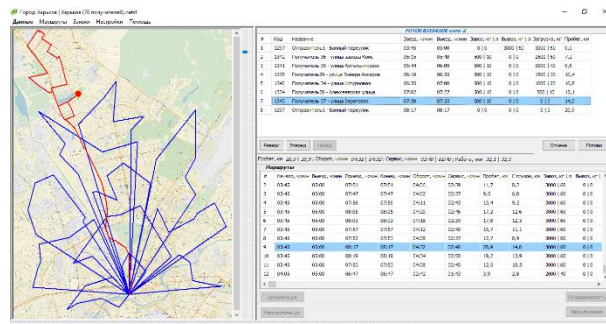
Город Харьков | Харьков (70 получателей).rutef

Данные Маршруты Бинки Настройки Помощь

| # | Код | Название | Заезд, ч:мин | Выезд, ч:мин | Завоз, кг | Вывоз, кг | Загрузка, кг | Пробег, км |
|---|---|---|---|---|---|---|---|---|
| 1 | 1207 | Отправитель 1 - Балтий переулок | 03:45 | 06:00 | 0 | 0 | 3000 | 62 | 3000 | 62 | 0,0 |
| 2 | 1302 | Получатель 25 - улица | 05:51 | 06:21 | 500 | 10 | 0 | 0 | 2500 | 52 | 7,2 |
| 3 | 1303 | Получатель 26 - улица | 06:18 | 06:33 | 500 | 10 | 0 | 0 | 2000 | 42 | 11,4 |
| 4 | 1335 | Получатель 29 - улица | 06:31 | 06:33 | 500 | 10 | 0 | 0 | 1500 | 32 | 12,1 |
| 5 | 1339 | Получатель 34 - улица | 06:55 | 07:06 | 500 | 10 | 0 | 0 | 1000 | 22 | 15,4 |
| 6 | 1338 | Получатель 33 - улица | 07:16 | 07:17 | 500 | 10 | 0 | 0 | 500 | 12 | 17,9 |
| 7 | 1340 | Получатель 37 - улица | 07:30 | 07:33 | 500 | 10 | 0 | 0 | 0 | 2 | 14,2 |
| 8 | 1207 | Отправитель 1 - Балтий переулок | 08:17 | 08:17 | 0 | 0 | 0 | 0 | 0 | 0 | 22,3 |

Вверх Вперед Назад Отмена Готово

Маршруты

| # | Начало, ч:мин | Выезд, ч:мин | Прием, ч:мин | Конец, ч:мин | Время, ч:мин | Пробег, км | Стоянок, кв | Завоз, кг | Вывоз, кг |
|---|---|---|---|---|---|---|---|---|---|
| 2 | 03:45 | 06:00 | 07:51 | 07:54 | 24:04 | 03:39 | 11,7 | 8,7 | 3000 | 60 | 0 |
| 3 | 03:45 | 06:00 | 07:47 | 07:54 | 24:02 | 03:37 | 9,5 | 6,0 | 3000 | 60 | 0 |
| 4 | 03:45 | 06:00 | 07:36 | 07:55 | 24:11 | 02:11 | 12,9 | 9,2 | 3000 | 60 | 0 |
| 5 | 03:45 | 06:00 | 08:05 | 08:25 | 24:20 | 02:46 | 17,2 | 12,6 | 3000 | 60 | 0 |
| 6 | 03:45 | 06:00 | 08:05 | 08:23 | 24:38 | 02:38 | 11,0 | 13,0 | 3000 | 60 | 0 |
| 7 | 03:45 | 06:00 | 07:57 | 07:57 | 24:12 | 02:12 | 14,1 | 10,4 | 3000 | 60 | 0 |
| 8 | 03:45 | 06:00 | 07:53 | 07:53 | 24:08 | 02:08 | 13,7 | 8,9 | 3000 | 60 | 0 |
| 9 | 03:45 | 06:00 | 08:17 | 08:17 | 24:32 | 02:40 | 26,9 | 14,0 | 3000 | 60 | 0 |
| 10 | 03:45 | 06:00 | 08:16 | 08:16 | 24:04 | 02:00 | 19,2 | 13,9 | 3000 | 60 | 0 |
| 11 | 03:45 | 06:00 | 07:53 | 07:53 | 24:08 | 02:33 | 11,5 | 8,2 | 3000 | 60 | 0 |
| 12 | 04:01 | 06:00 | 06:47 | 06:47 | 22:42 | 02:43 | 3,9 | 2,8 | 2000 | 40 | 0 |

Добавить Расчет Результаты